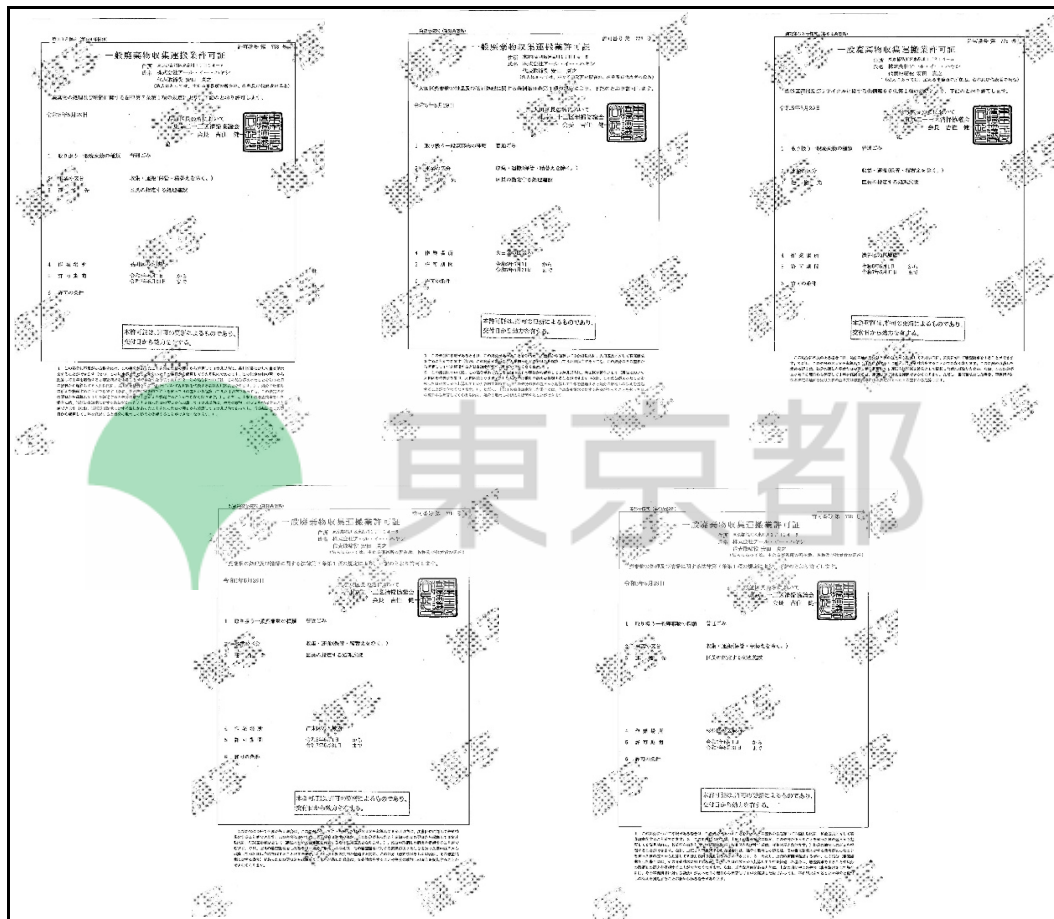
一般廃棄物収集運搬業許可証

本許可証は、許可の条件によるものであり、交付日から効力を有する。

一般廃棄物収集運搬業許可証

本許可証は、許可の条件によるものであり、交付日から効力を有する。

一般廃棄物収集運搬業許可証

本許可証は、許可の条件によるものであり、交付日から効力を有する。

東京都

一般廃棄物収集運搬業許可証

本許可証は、許可の条件によるものであり、交付日から効力を有する。

一般廃棄物収集運搬業許可証

本許可証は、許可の条件によるものであり、交付日から効力を有する。

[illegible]